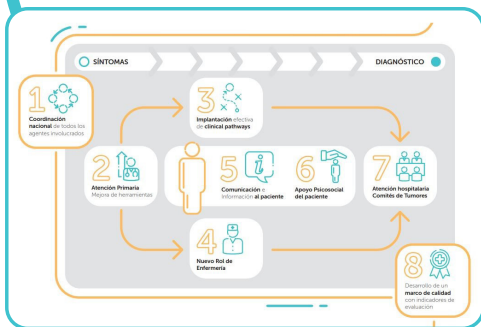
SÍNTOMAS

DIAGNÓSTICO

1
Coordinación nacional de todos los agentes involucrados

2
Atención Primaria
Mejora de herramientas

3
Implantación efectiva de clinical pathways

4
Nuevo Rol de Enfermería

5
Comunicación e información al paciente

6
Apoyo Psicosocial del paciente

7
Atención hospitalaria
Comités de Tumores

8
Desarrollo de un marco de calidad con indicadores de evaluación